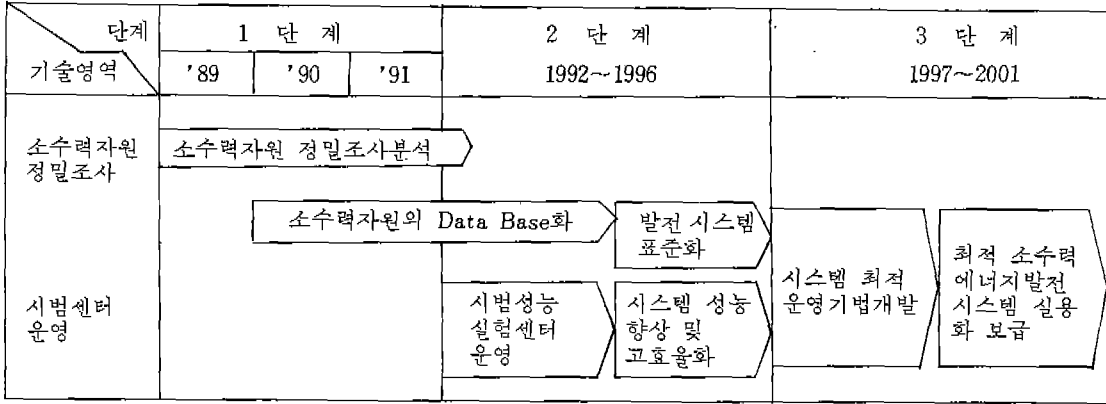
| 단계 \ 기술영역 | 1 단 계 '89 | '90 | '91 | 2 단 계 1992~1996 | 3 단 계 1997~2001 |
|---|---|---|---|---|---|
| 소수력자원 정밀조사 | 소수력자원 정밀조사분석 | | | | |
| | | 소수력자원의 Data Base화 | | 발전 시스템 표준화 | |
| 시범센터 운영 | | | | 시범성능 실험센터 운영 / 시스템 성능 향상 및 고효율화 | 시스템 최적 운영기법개발 / 최적 소수력 에너지발전 시스템 실용화 보급 |